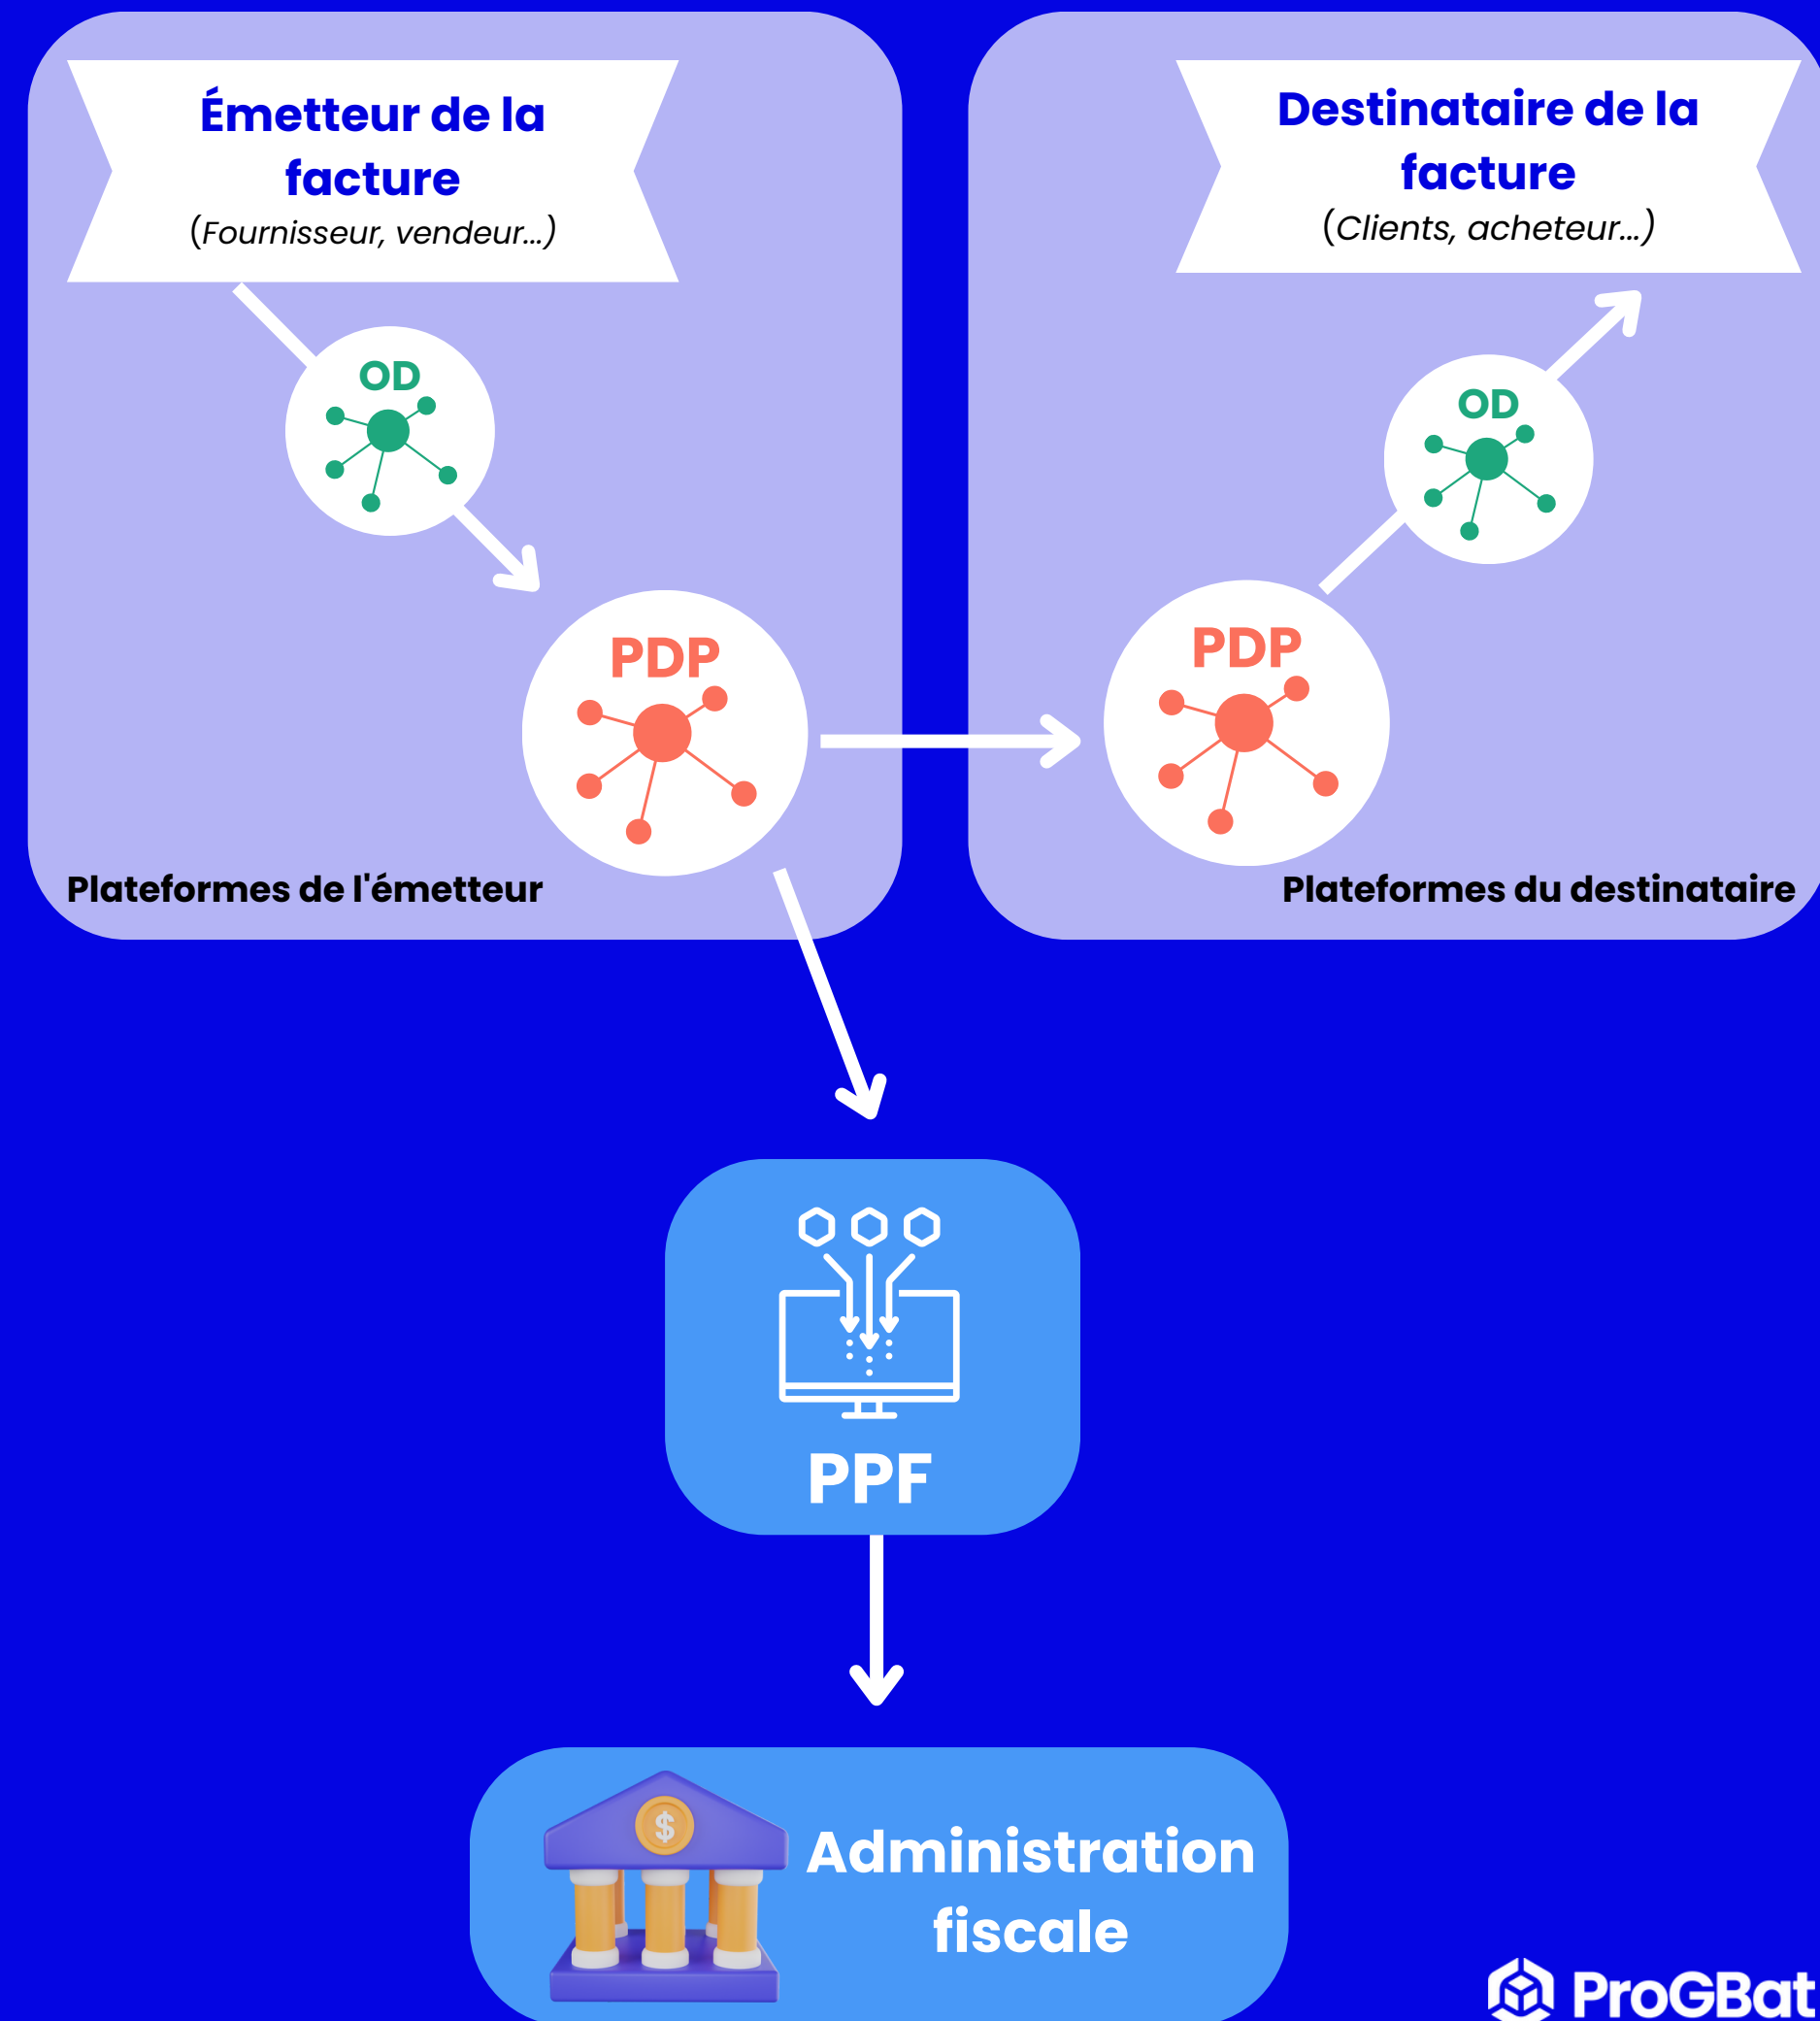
Émetteur de la facture
(Fournisseur, vendeur...)

OD

PDP

Plateformes de l'émetteur

Destinataire de la facture
(Clients, acheteur...)

OD

PDP

Plateformes du destinataire

PPF

$

Administration fiscale

ProGBat